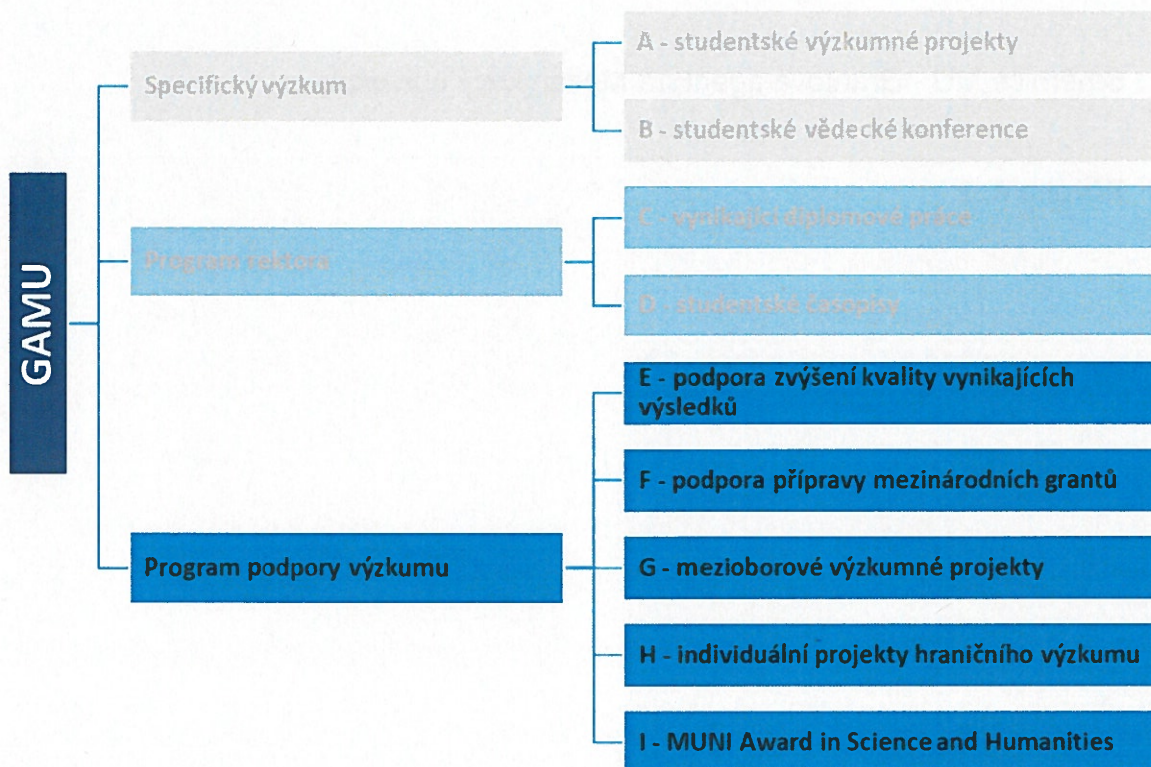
GAMU

Specifický výzkum

A - studentské výzkumné projekty

B - studentské vědecké konference

Program rektora

C - vynikající diplomové práce

D - studentské časopisy

Program podpory výzkumu

E - podpora zvýšení kvality vynikajících výsledků

F - podpora přípravy mezinárodních grantů

G - mezioborové výzkumné projekty

H - individuální projekty hraničního výzkumu

I - MUNI Award in Science and Humanities